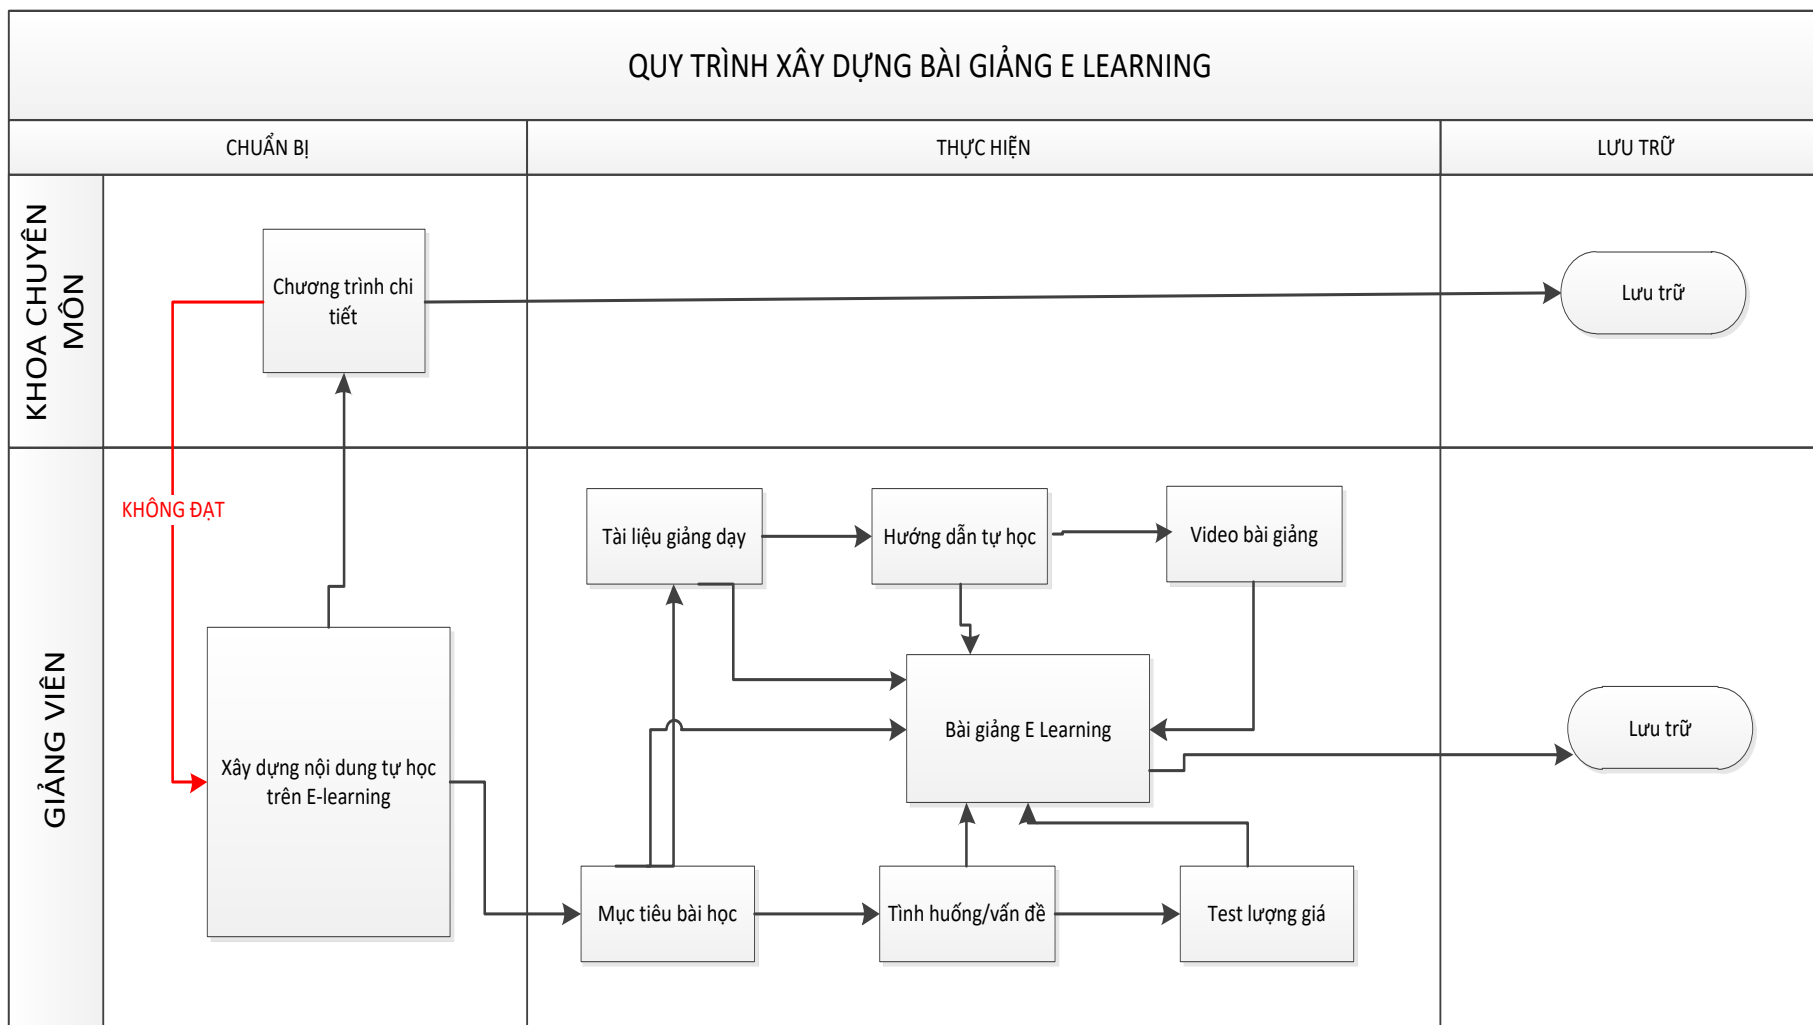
QUY TRÌNH XÂY DỰNG BÀI GIẢNG E LEARNING

CHUẨN BỊ

THỰC HIỆN

LƯU TRỮ

KHOA CHUYÊN MÔN

Chương trình chi tiết

Lưu trữ

GIẢNG VIÊN

KHÔNG ĐẠT

Tài liệu giảng dạy

Hướng dẫn tự học

Video bài giảng

Bài giảng E Learning

Lưu trữ

Xây dựng nội dung tự học trên E-learning

Mục tiêu bài học

Tình huống/vấn đề

Test lượng giá